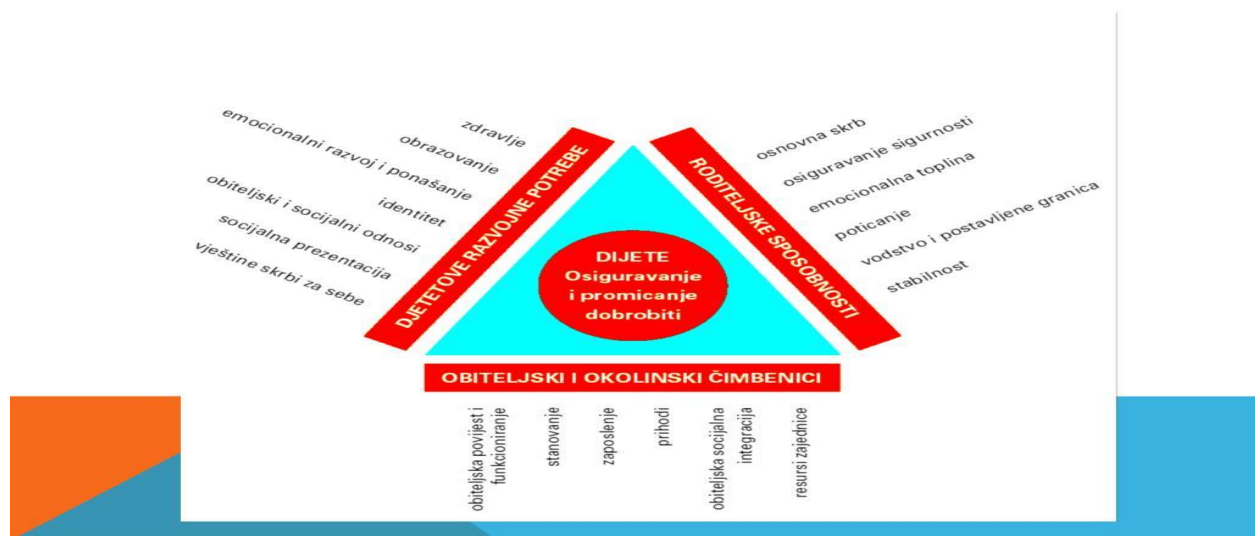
zdravlje
obrazovanje
emocionalni razvoj i ponašanje
identitet
obiteljski i socijalni odnosi
socijalna prezentacija
vještine skrbi za sebe

DJETETOVE RAZVOJNE POTREBE

DIJETE
Osiguravanje i promicanje dobrobiti

RODITELJSKE SPOSOBNOSTI

osnovna skrb
osiguravanje sigurnosti
emocionalna toplina
poticanje
vodstvo i postavljene granica
stabilnost

OBITELJSKI I OKOLINSKI ČIMBENICI

obiteljska povijest i funkcioniranje
stanovanje
zaposlenje
prihodi
obiteljska socijalna integracija
resursi zajednice